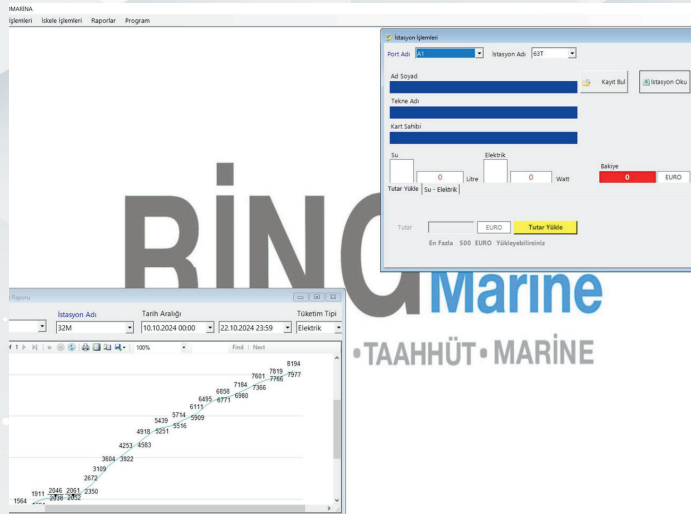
IMARINA
İşlemleri İskele İşlemleri Raporlar Program

İstasyon İşlemleri
Port Adı A1 İstasyon Adı 63T
Ad Soyad
Kayıt Bul
İstasyon Oku
Tekne Adı
Kart Sahibi
Su
Elektrik
0 Litre
0 Watt
Bakiye
0
EURO
Tutar Yükle
Su - Elektrik
Tutar
EURO
Tutar Yükle
En Fazla 500 EURO Yükleyebilirsiniz

BİNG Marine
• TAAHHÜT • MARİNE

Raporu
İstasyon Adı
32M
Tarih Aralığı
10.10.2024 00:00
22.10.2024 23:59
Tüketim Tipi
Elektrik
100%
Find | Next
8194
7819
7977
7601
7766
7184
7366
6858
6980
6495
6771
6111
5714
5909
5439
5516
4918
5251
4253
4583
3604
3922
3109
2672
1911
2046
2061
2350
1564
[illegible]
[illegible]